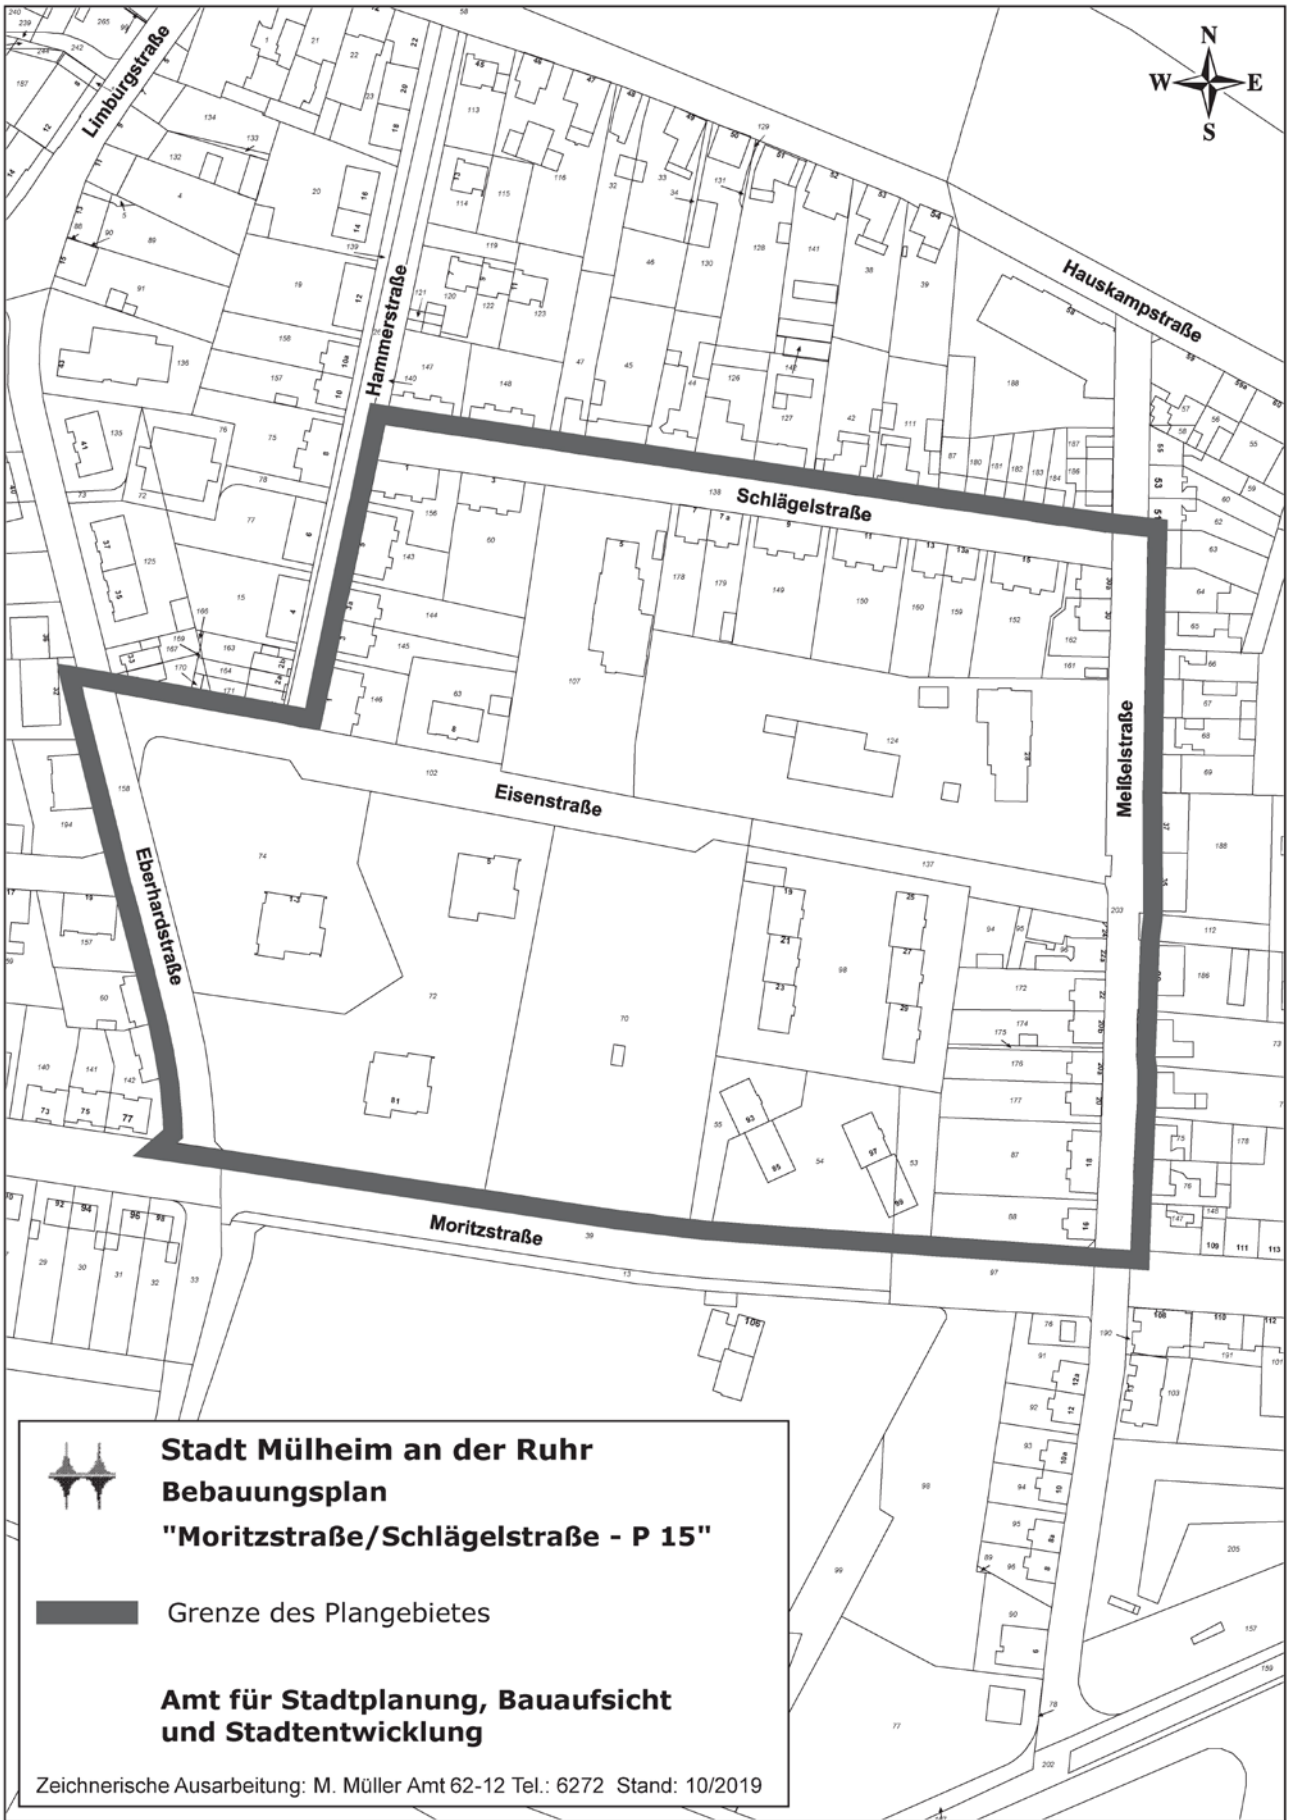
N
W
E
S

Limburgstraße
Hammerstraße
Hauskampstraße
Schlägelstraße
Eisenstraße
Meißelstraße
Eberhardstraße
Moritzstraße

Stadt Mülheim an der Ruhr
Bebauungsplan
"Moritzstraße/Schlägelstraße - P 15"

Grenze des Plangebietes

Amt für Stadtplanung, Bauaufsicht und Stadtentwicklung

Zeichnerische Ausarbeitung: M. Müller Amt 62-12 Tel.: 6272 Stand: 10/2019